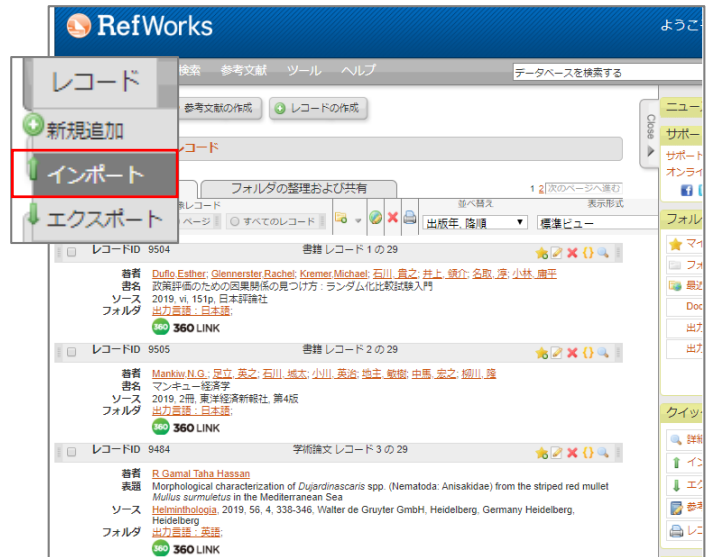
RefWorks

ようこ

レコード
新規追加
インポート
エクスポート

検索 参考文献 ツール ヘルプ

データベースを検索する

参考文献の作成 レコードの作成

レコード

フォルダの整理および共有

1 2 次のページへ進む

並べ替え 表示形式

ページ すべてのレコード

出版年, 降順 標準ビュー

レコードID 9504 書籍 レコード 1 の 29

著者 Duflo Esther; Glennerster Rachel; Kremer Michael; 石川 貴之; 井上 領介; 名取 淳; 小林 庸平
書名 政策評価のための因果関係の見つけ方 : ランダム化比較試験入門
ソース 2019, vi, 151p, 日本評論社
フォルダ 出力言語 : 日本語;

360 LINK

レコードID 9505 書籍 レコード 2 の 29

著者 Mankiw N.G.; 足立 英之; 石川 城太; 小川 英治; 地主 敏樹; 中馬 宏之; 柳川 隆
書名 マンキュー経済学
ソース 2019, 2冊, 東洋経済新報社, 第4版
フォルダ 出力言語 : 日本語;

360 LINK

レコードID 9484 学術論文 レコード 3 の 29

著者 R Gamal Taha Hassan
表題 Morphological characterization of Dujardinascaris spp. (Nematoda: Anisakidae) from the striped red mullet Mullus surmuletus in the Mediterranean Sea
ソース Helminthologia, 2019, 56, 4, 338-346, Walter de Gruyter GmbH, Heidelberg, Germany Heidelberg, Heidelberg
フォルダ 出力言語 : 英語;

360 LINK

Close

ニュー
サポー
サポート
オンライ

フォル
マイ
フォ
最近
Doc
出力
出力

クイッ
詳細
イン
エク
参考
レコ